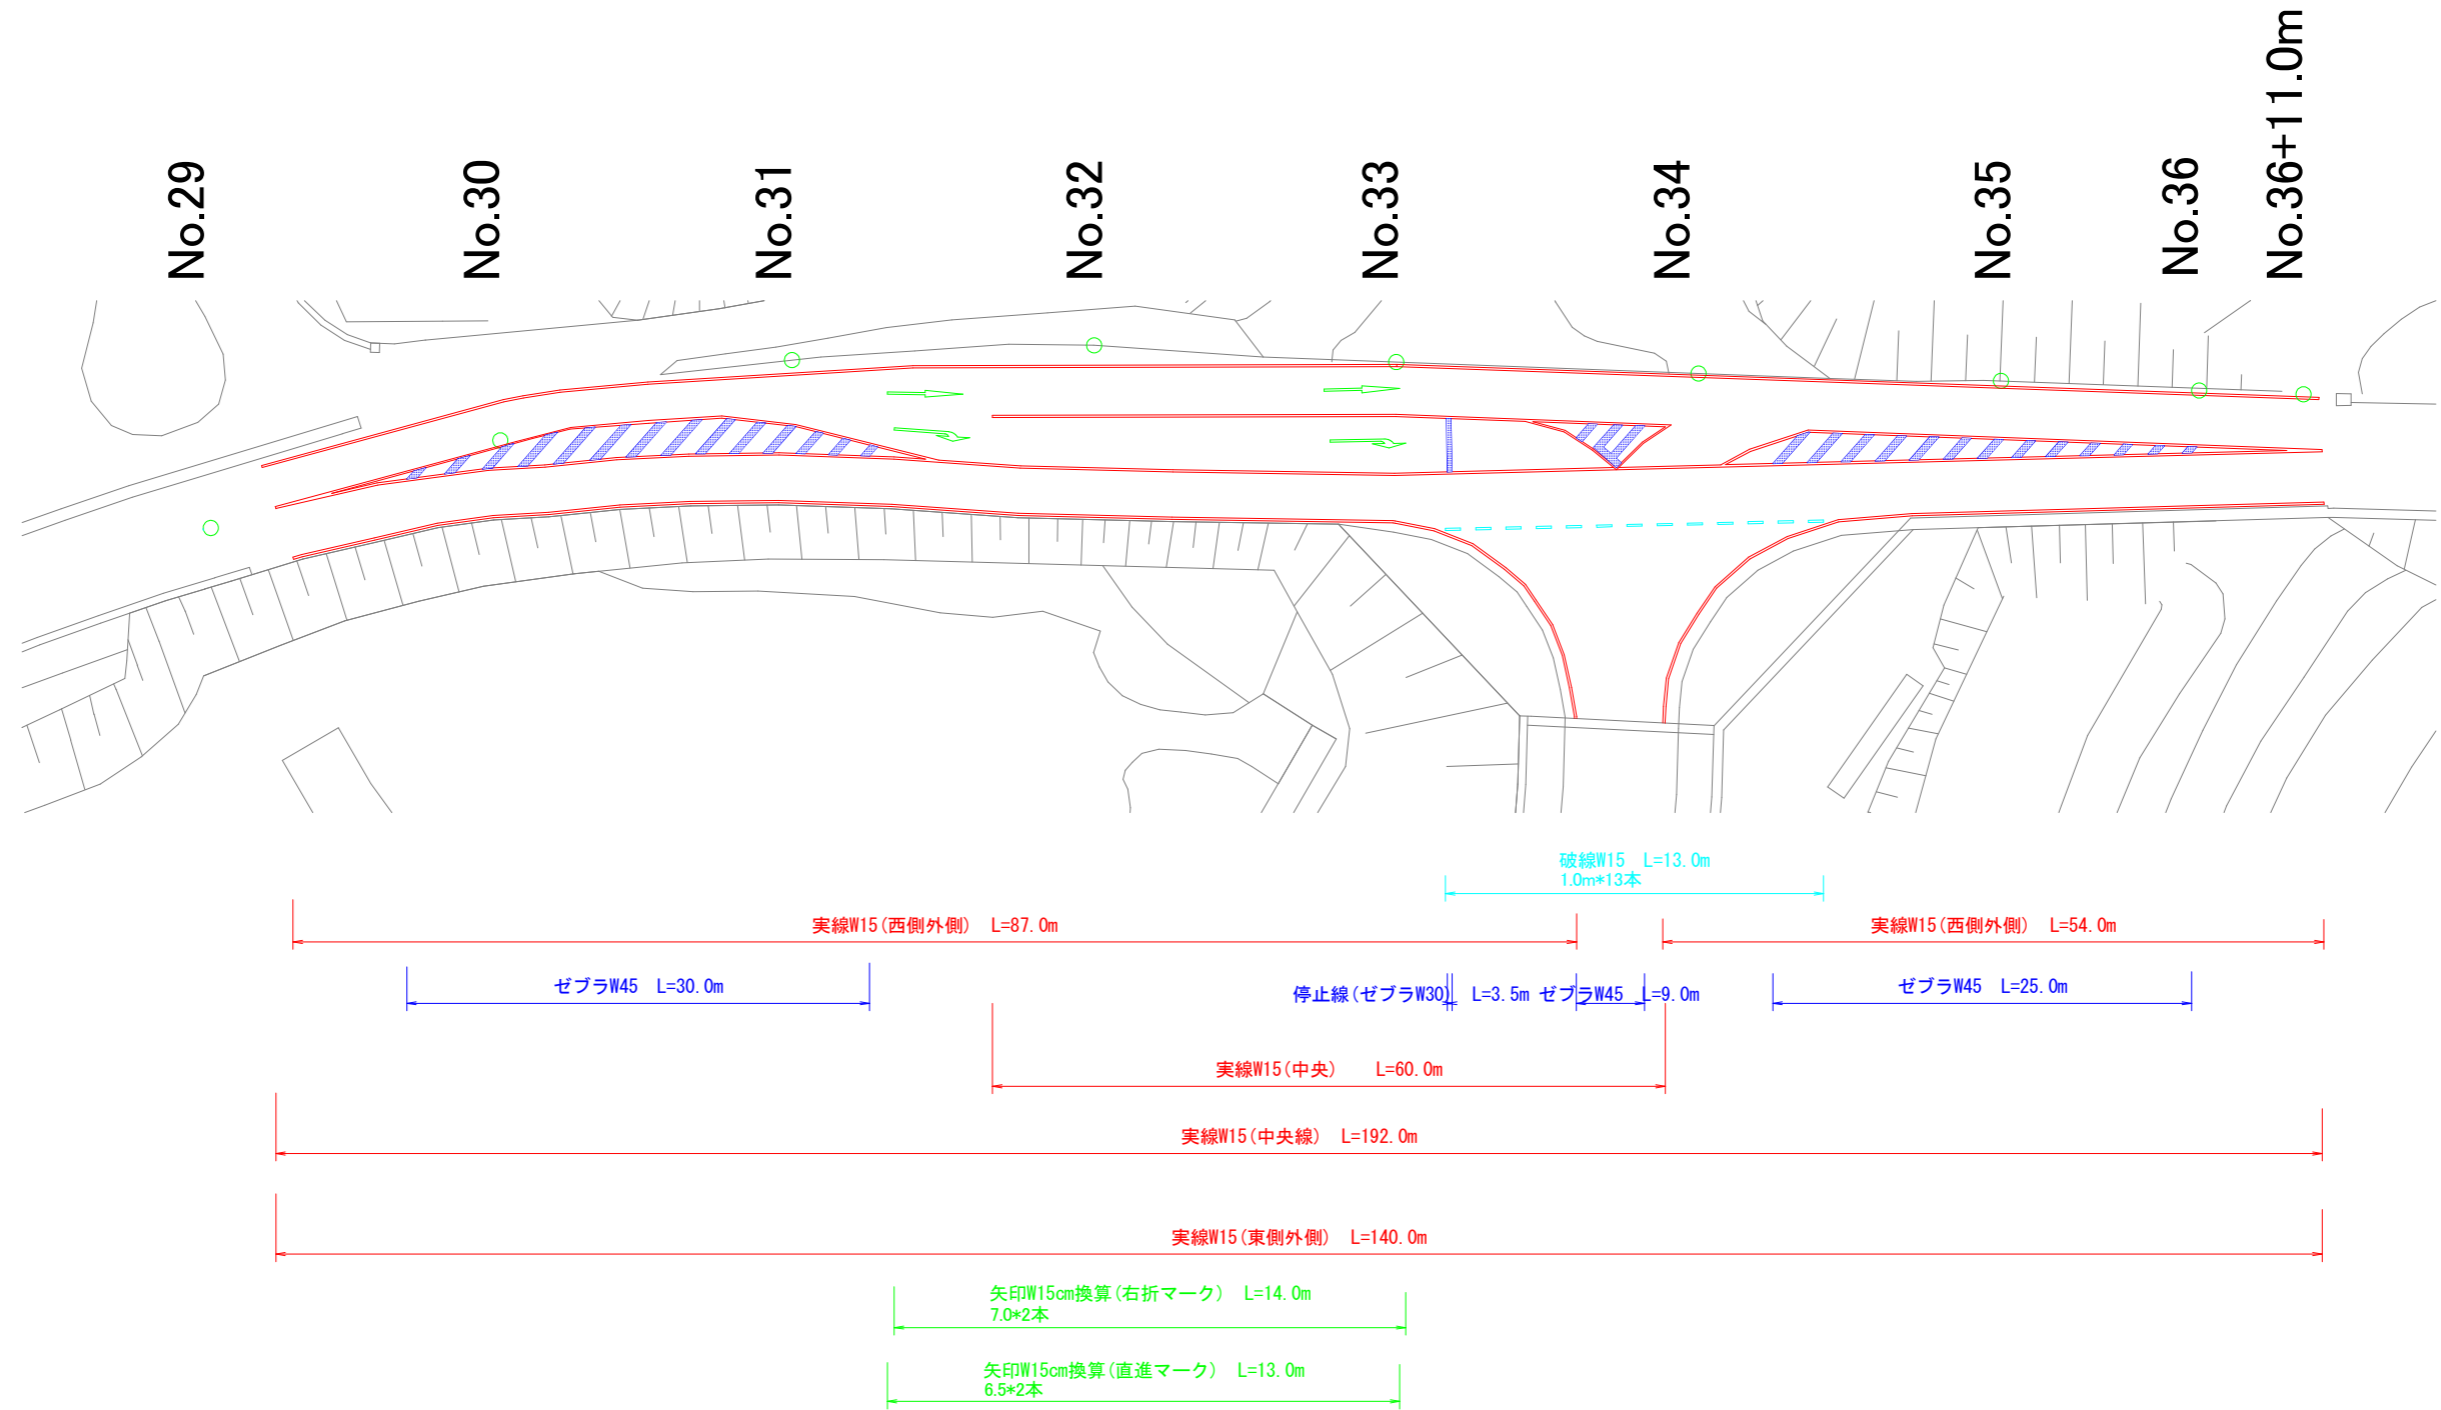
No.29
No.30
No.31
No.32
No.33
No.34
No.35
No.36
No.36+11.0m

破線W15　L=13.0m
1.0m*13本

実線W15(西側外側)　L=87.0m

実線W15(西側外側)　L=54.0m

ゼブラW45　L=30.0m

停止線(ゼブラW30)　L=3.5m　ゼブラW45　L=9.0m

ゼブラW45　L=25.0m

実線W15(中央)　L=60.0m

実線W15(中央線)　L=192.0m

実線W15(東側外側)　L=140.0m

矢印W15cm換算(右折マーク)　L=14.0m
7.0*2本

矢印W15cm換算(直進マーク)　L=13.0m
6.5*2本